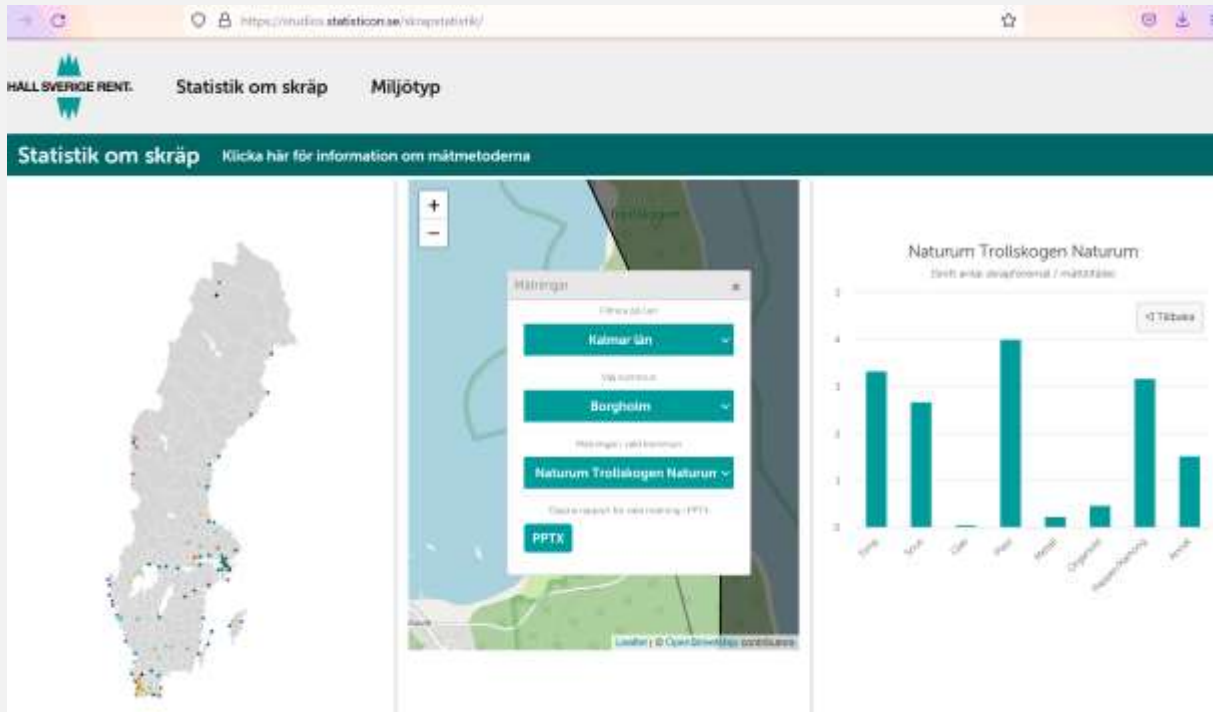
https://studio.statisticon.se/skrapstatistik/

HÅLL SVERIGE RENT.

Statistik om skräp

Miljötyp

Statistik om skräp

Klicka här för information om mätmetoderna

+

−

Trollskogen

Mätningar

×

Filtrera på län

Kalmar län

Välj kommun

Borgholm

Mätningar i vald kommun

Naturum Trollskogen Naturum

Skapa rapport för vald mätning i PPTX

PPTX

Leaflet | © OpenStreetMap contributors

Naturum Trollskogen Naturum

Snitt antal skräpföremål / mätstället

Tillbaka

5

4

3

2

1

0

Fimp

Snus

Glas

Plast

Metall

Organiskt

Papper/kartong

Annat